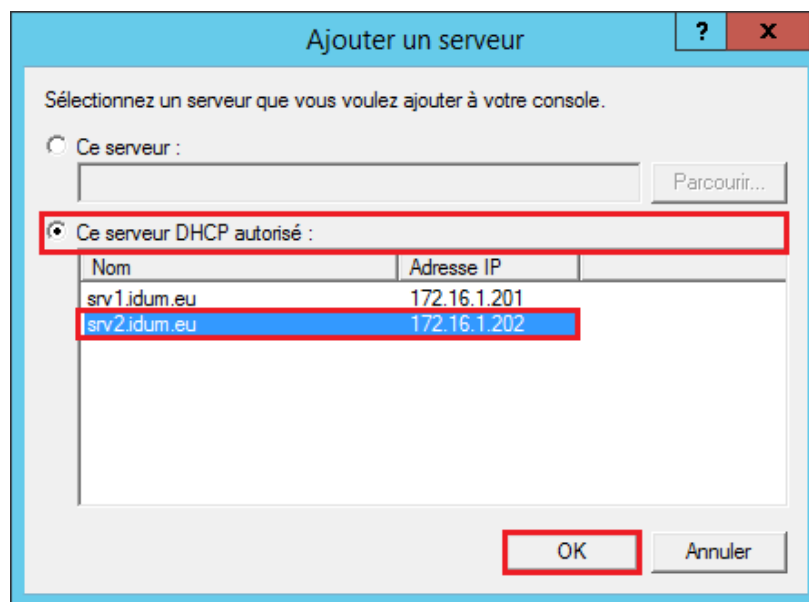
Ajouter un serveur

?

X

Sélectionnez un serveur que vous voulez ajouter à votre console.

Ce serveur :

Parcourir...

Ce serveur DHCP autorisé :

| Nom | Adresse IP |
|---|---|
| srv1.idum.eu | 172.16.1.201 |
| srv2.idum.eu | 172.16.1.202 |

OK

Annuler